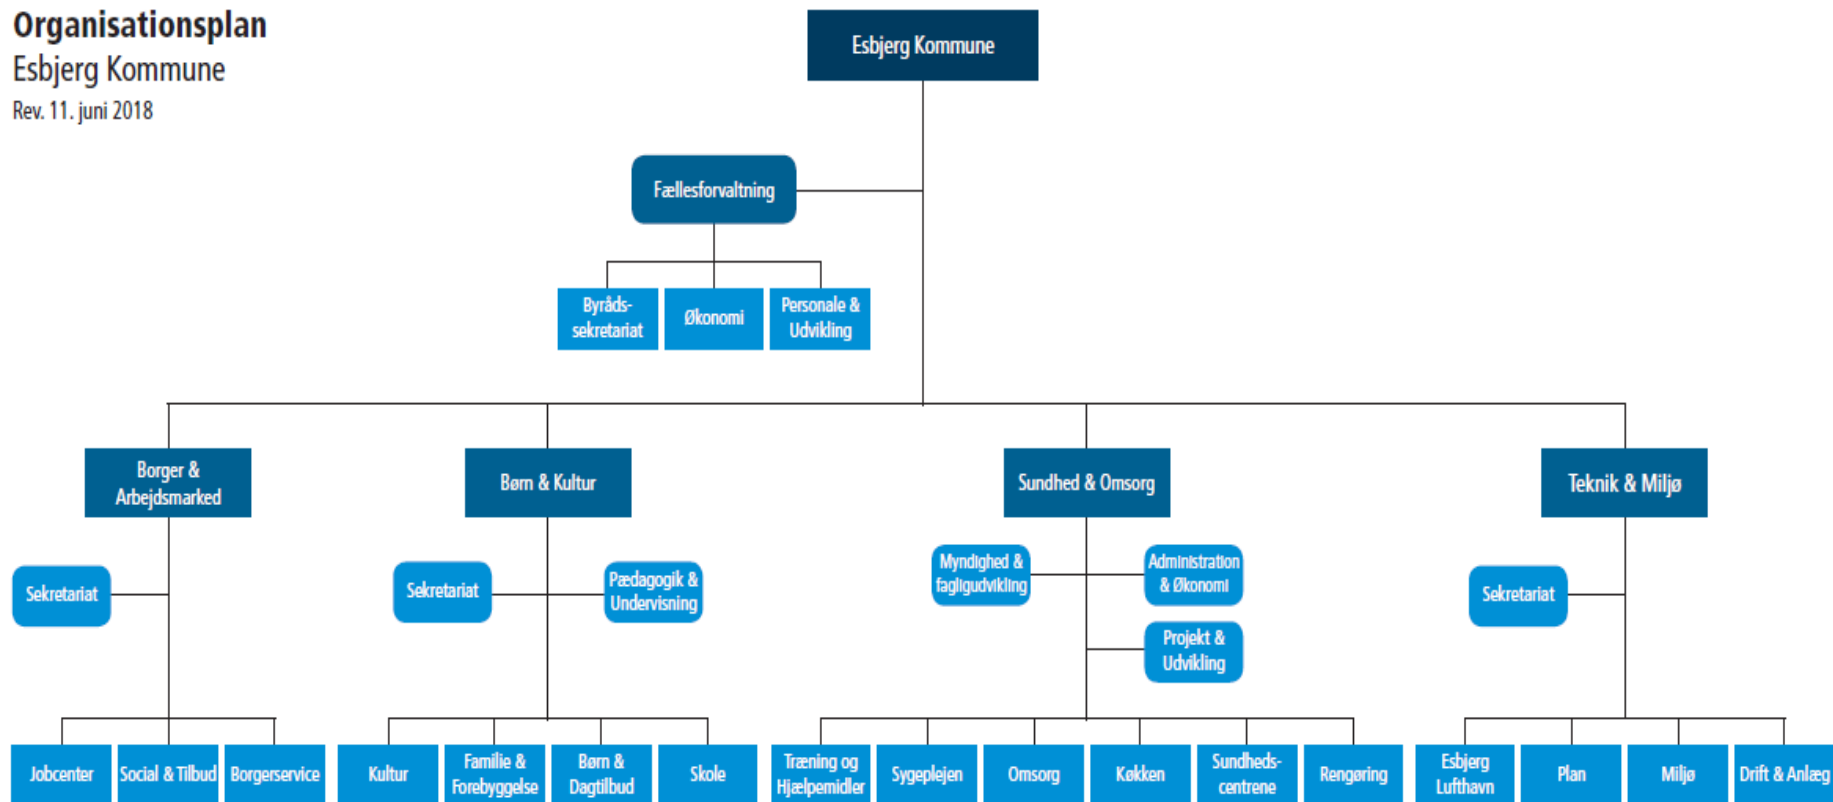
Organisationsplan
Esbjerg Kommune
Rev. 11. juni 2018

Esbjerg Kommune

Fællesforvaltning

Byrådssekretariat
Økonomi
Personale & Udvikling

Borger & Arbejdsmarked
Sekretariat
Jobcenter
Social & Tilbud
Borgerservice

Børn & Kultur
Sekretariat
Pædagogik & Undervisning
Kultur
Familie & Forebyggelse
Børn & Dagtilbud
Skole

Sundhed & Omsorg
Myndighed & fagligudvikling
Administration & Økonomi
Projekt & Udvikling
Træning og Hjælpemidler
Sygeplejen
Omsorg
Køkken
Sundhedscentrene
Rengøring

Teknik & Miljø
Sekretariat
Esbjerg Lufthavn
Plan
Miljø
Drift & Anlæg